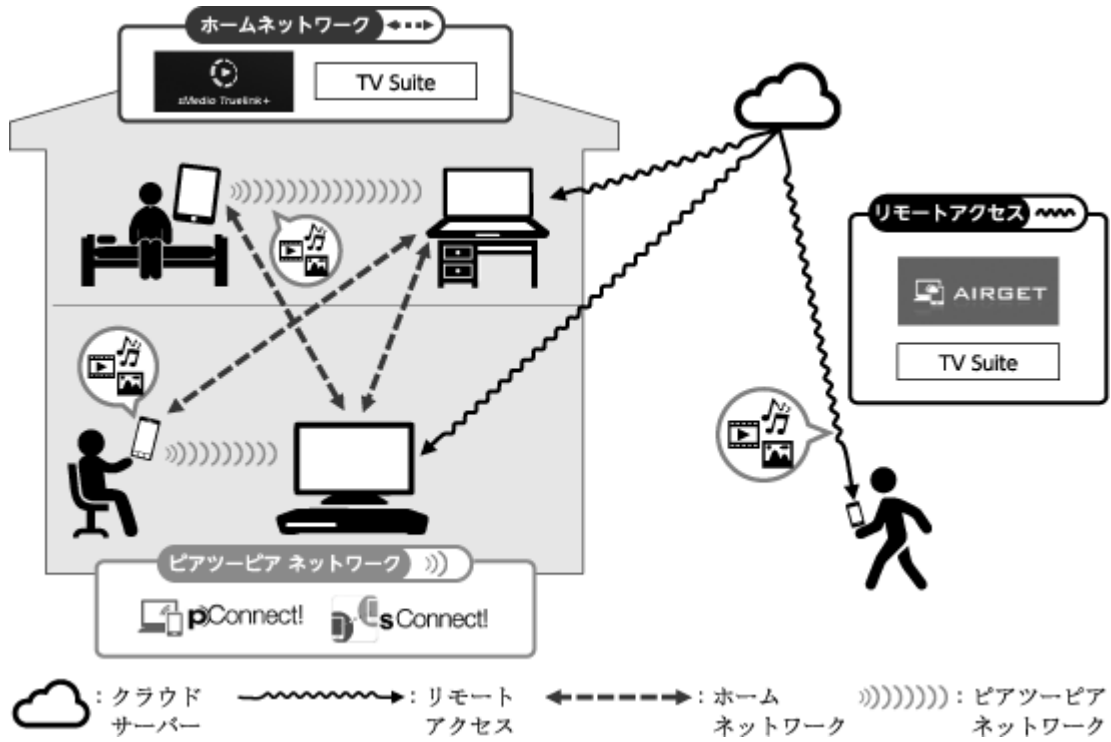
ホームネットワーク

sMedio Truelink+

TV Suite

リモートアクセス

AIRGET

TV Suite

ピアツーピア ネットワーク

pConnect!

sConnect!

: クラウドサーバー

: リモートアクセス

: ホームネットワーク

: ピアツーピアネットワーク